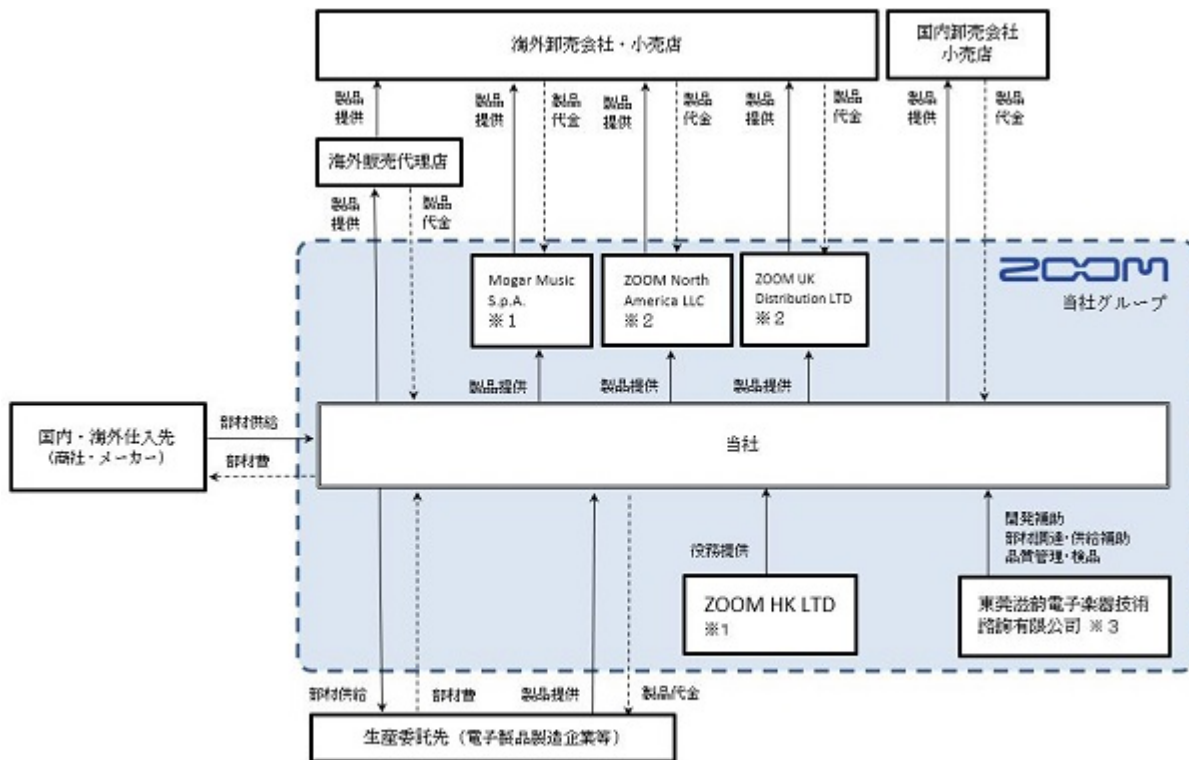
海外卸売会社・小売店

国内卸売会社
小売店

製品
提供

製品
提供

製品
代金

製品
提供

製品
代金

製品
提供

製品
代金

製品
提供

製品
代金

海外販売代理店

製品
提供

製品
代金

ZOOM
当社グループ

Mogar Music S.p.A.
※1

ZOOM North America LLC
※2

ZOOM UK Distribution LTD
※2

製品提供

製品提供

製品提供

国内・海外仕入先
（商社・メーカー）

部材供給

部材費

当社

役務提供

開発補助
部材調達・供給補助
品質管理・検品

ZOOM HK LTD
※1

東莞滋餉電子楽器技術諮詢有限公司 ※3

部材供給

部材費

製品提供

製品代金

生産委託先（電子製品製造企業等）